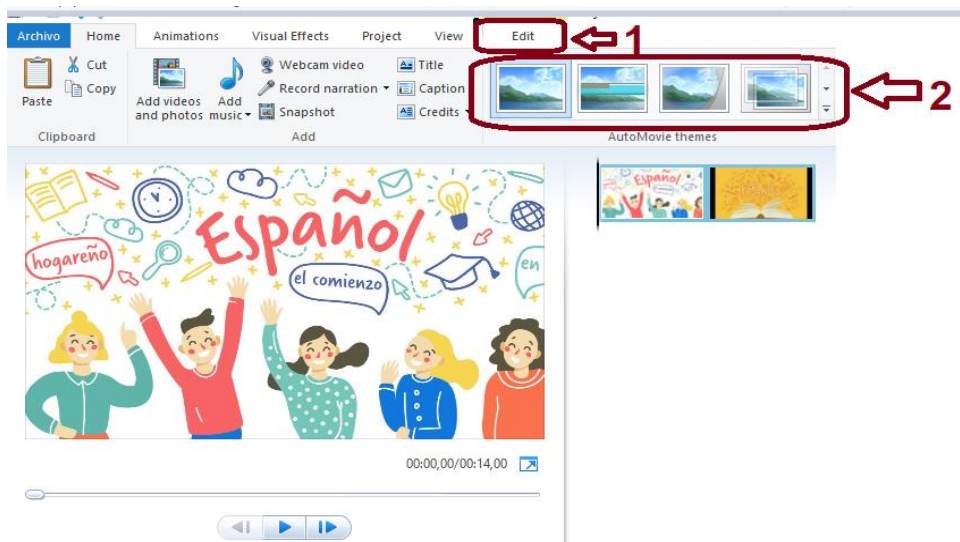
Archivo Home Animations Visual Effects Project View Edit 1

Paste Cut Copy Clipboard

Add videos and photos Add music Webcam video Record narration Snapshot Title Caption Credits Add

2

AutoMovie themes

hogareño Español el comienzo en

Español

00:00,00/00:14,00